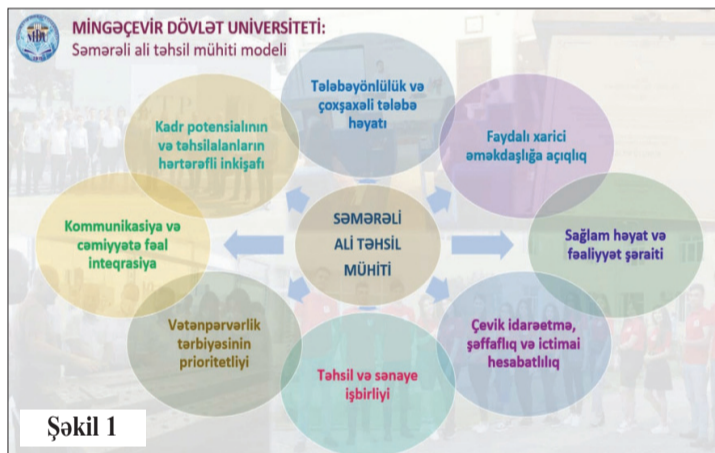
MİNGƏÇEVİR DÖVLƏT UNİVERSİTETİ:
Səmərəli ali təhsil mühiti modeli

Tələbəyönlülük və çoxşaxəli tələbə həyatı

Faydalı xarici əməkdaşlığa açıqlıq

Sağlam həyat və fəaliyyət şəraiti

Çevik idarəetmə, şəffaflıq və ictimai hesabatlılıq

Təhsil və sənaye işbirliyi

Vətənpərvərlik tərbiyəsinin prioritetliyi

Kommunikasiya və cəmiyyətə fəal inteqrasiya

Kadr potensialının və təhsilalanların hərtərəfli inkişafı

SƏMƏRƏLİ ALİ TƏHSİL MÜHİTİ

Şəkil 1